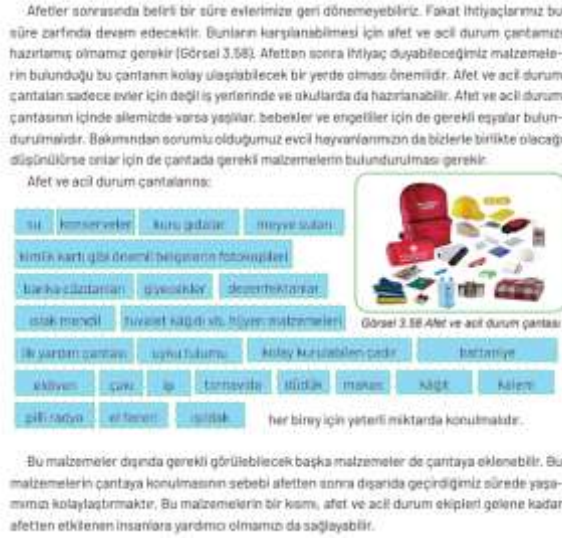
Afetler sonrasında belirli bir süre evlerimize geri dönemeyebiliriz. Fakat ihtiyaçlarımız bu süre zarfında devam edecektir. Bunların karşılanabilmesi için afet ve acil durum çantamızı hazırlamış olmamız gerekir (Görsel 3.58). Afetten sonra ihtiyaç duyabileceğimiz malzemelerin bulunduğu bu çantanın kolay ulaşılabilecek bir yerde olması önemlidir. Afet ve acil durum çantaları sadece evler için değil iş yerlerinde ve okullarda da hazırlanabilir. Afet ve acil durum çantasının içinde ailemizde varsa yaşlılar, bebekler ve engelliler için de gerekli eşyalar bulundurulmalıdır. Bakımından sorumlu olduğumuz evcil hayvanlarımızın da bizlerle birlikte olacağı düşünülürse onlar için de çantada gerekli malzemelerin bulundurulması gerekir.

Afet ve acil durum çantalarına:

su | konserveler | kuru gıdalar | meyve suları

kimlik kartı gibi önemli belgelerin fotokopileri

banka cüzdanları | giyecekler | dezenfektanlar

ıslak mendil | tuvalet kâğıdı vb. hijyen malzemeleri

Görsel 3.58 Afet ve acil durum çantası

ilk yardım çantası | uyku tulumu | kolay kurulabilen çadır | battaniye

eldiven | çakı | ip | tornavida | düdük | makas | kâğıt | kalem

pilli radyo | el feneri | ıslıklık | her birey için yeterli miktarda konulmalıdır.

Bu malzemeler dışında gerekli görülebilecek başka malzemeler de çantaya eklenebilir. Bu malzemelerin çantaya konulmasının sebebi afetten sonra dışarıda geçirdiğimiz sürede yaşamımızı kolaylaştırmaktır. Bu malzemelerin bir kısmı, afet ve acil durum ekipleri gelene kadar afetten etkilenen insanlara yardımcı olmamızı da sağlayabilir.